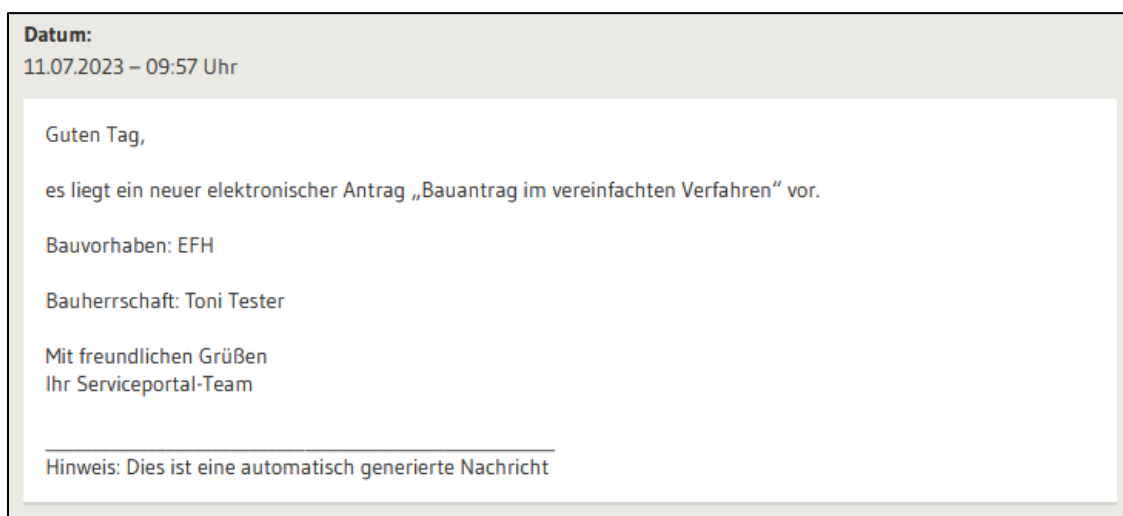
**Datum:**
11.07.2023 – 09:57 Uhr

Guten Tag,

es liegt ein neuer elektronischer Antrag „Bauantrag im vereinfachten Verfahren“ vor.

Bauvorhaben: EFH

Bauherrschaft: Toni Tester

Mit freundlichen Grüßen
Ihr Serviceportal-Team

Hinweis: Dies ist eine automatisch generierte Nachricht